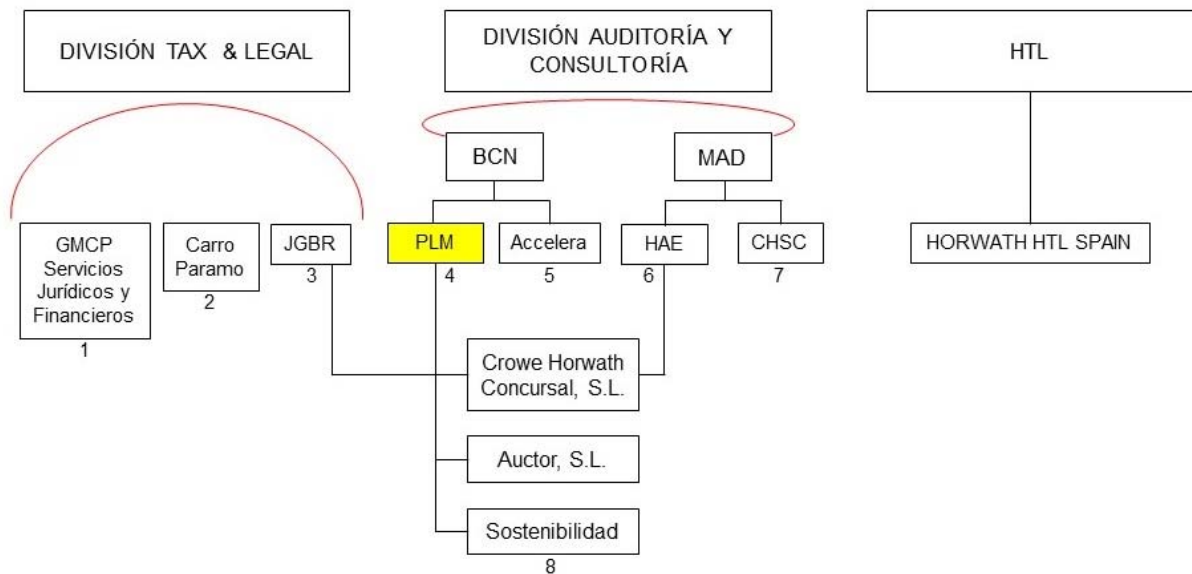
DIVISIÓN TAX & LEGAL

DIVISIÓN AUDITORÍA Y CONSULTORÍA

HTL

BCN

MAD

GMCP Servicios Jurídicos y Financieros
1

Carro Paramo
2

JGBR
3

PLM
4

Accelera
5

HAE
6

CHSC
7

HORWATH HTL SPAIN

Crowe Horwath Concursal, S.L.

Auctor, S.L.

Sostenibilidad
8